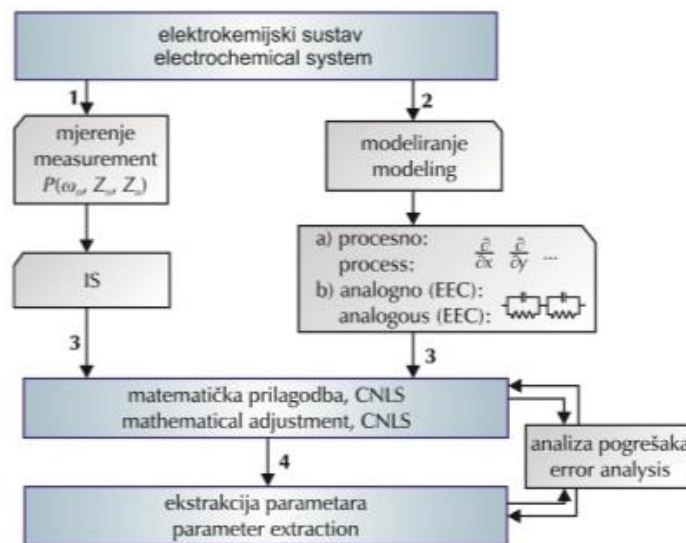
elektrokemijski sustav
electrochemical system

1

2

mjerenje
measurement
$P(\omega_i, Z_r, Z_i)$

modeliranje
modeling

IS

a) procesno:
process: $\frac{\partial}{\partial x}$ $\frac{\partial}{\partial y}$ ...
b) analogno (EEC):
analogous (EEC):

3

3

matematička prilagodba, CNLS
mathematical adjustment, CNLS

analiza pogrešaka
error analysis

4

ekstrakcija parametara
parameter extraction